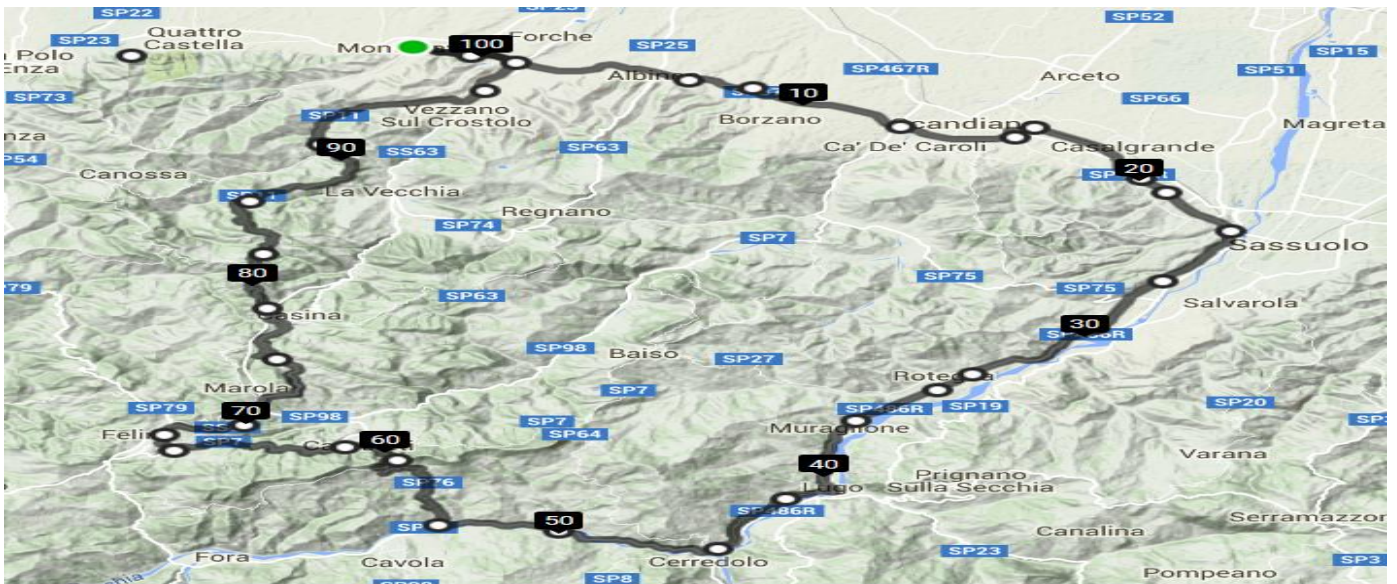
SP22
SP23
Quattro Castella
n Polo
enza
Mon
100
Forche
SP25
SP52
SP15
SP51
SP73
SP467R
Arceto
Vezzano Sul Crostolo
Albin
10
Borzano
SP66
Magreta
nza
SP54
90
SS63
SP63
Ca' De' Caroli
candian
Casalgrande
Canossa
La Vecchia
20
Regnano
SP74
SP7
Sassuolo
80
79
SP63
SP75
SP75
Salvarola
asina
30
SP98
Baiso
SP27
Marola
Roteglia
SP7
SP79
70
SP98
SP7
SP486R
SP19
SP20
Feli
60
SP64
Muraglione
40
Prignano Sulla Secchia
Varana
SP76
Lugo
SP486R
50
SP
Canalina
Serramazzon
Fora
Cavola
Cerredolo
SP23
SP8
Pompeano
SP3